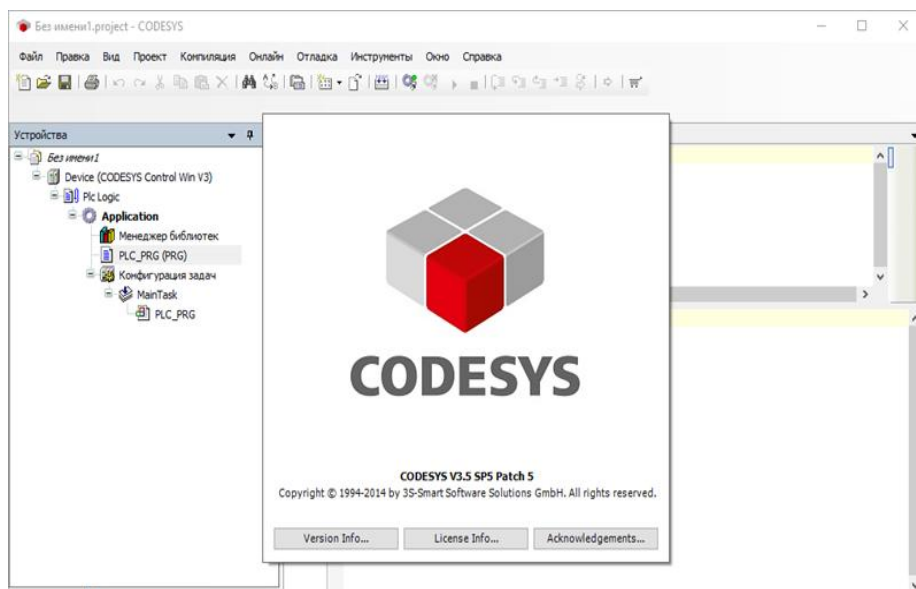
Без имени1.project - CODESYS

Файл Правка Вид Проект Компиляция Онлайн Отладка Инструменты Окно Справка

Устройства

Без имени1
Device (CODESYS Control Win V3)
Plc Logic
Application
Менеджер библиотек
PLC_PRG (PRG)
Конфигурация задач
MainTask
PLC_PRG

CODESYS

CODESYS V3.5 SP5 Patch 5
Copyright © 1994-2014 by 3S-Smart Software Solutions GmbH. All rights reserved.

Version Info...
License Info...
Acknowledgements...